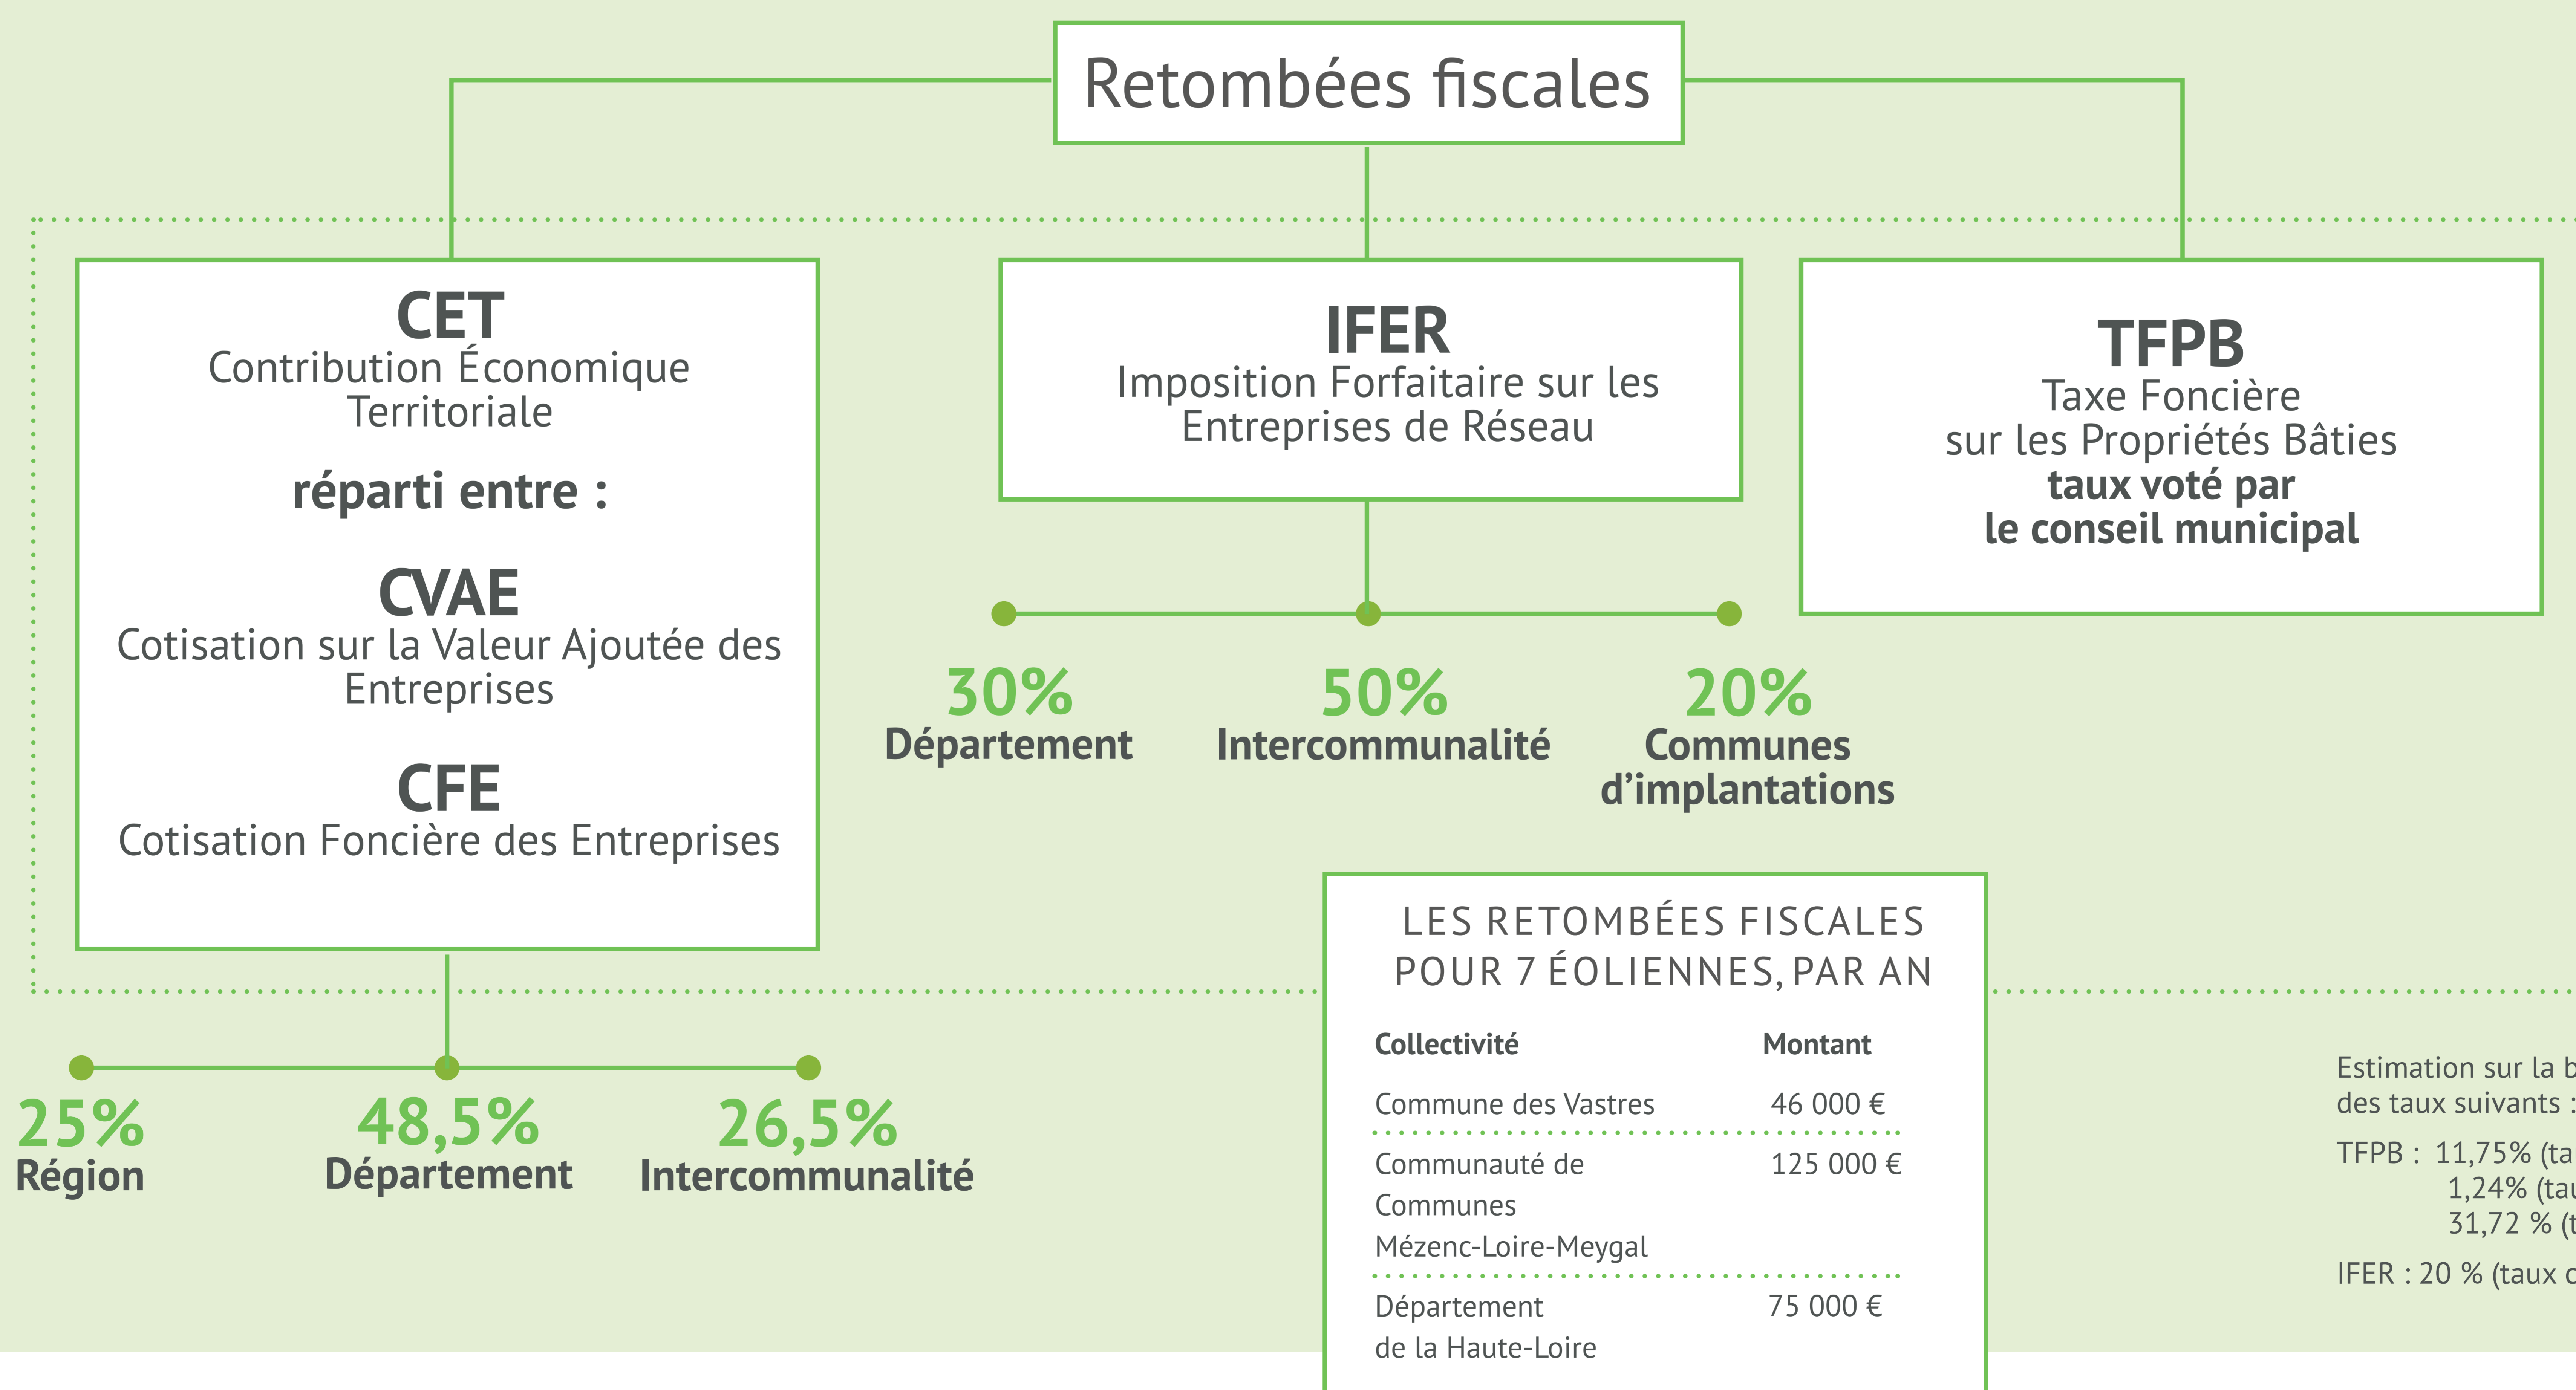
Retombées fiscales

CET
Contribution Économique Territoriale

réparti entre :

CVAE
Cotisation sur la Valeur Ajoutée des Entreprises

CFE
Cotisation Foncière des Entreprises

IFER
Imposition Forfaitaire sur les Entreprises de Réseau

TFPB
Taxe Foncière sur les Propriétés Bâties
taux voté par le conseil municipal

30%
Département

50%
Intercommunalité

20%
Communes d'implantations

25%
Région

48,5%
Département

26,5%
Intercommunalité

LES RETOMBÉES FISCALES POUR 7 ÉOLIENNES, PAR AN

| Collectivité | Montant |
|---|---|
| Commune des Vastres | 46 000 € |
| Communauté de Communes Mézenc-Loire-Meygal | 125 000 € |
| Département de la Haute-Loire | 75 000 € |

Estimation sur la b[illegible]
des taux suivants :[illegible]

TFPB : 11,75% (ta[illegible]
1,24% (tau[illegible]
31,72 % (t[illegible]

IFER : 20 % (taux c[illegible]